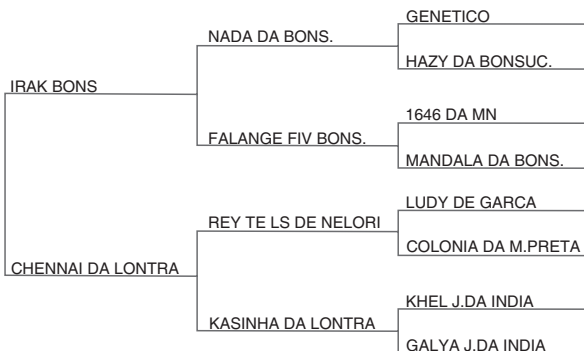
IRAK BONS

NADA DA BONS.

GENETICO

HAZY DA BONSUC.

FALANGE FIV BONS.

1646 DA MN

MANDALA DA BONS.

CHENNAI DA LONTRA

REY TE LS DE NELORI

LUDY DE GARCA

COLONIA DA M.PRETA

KASINHA DA LONTRA

KHEL J.DA INDIA

GALYA J.DA INDIA